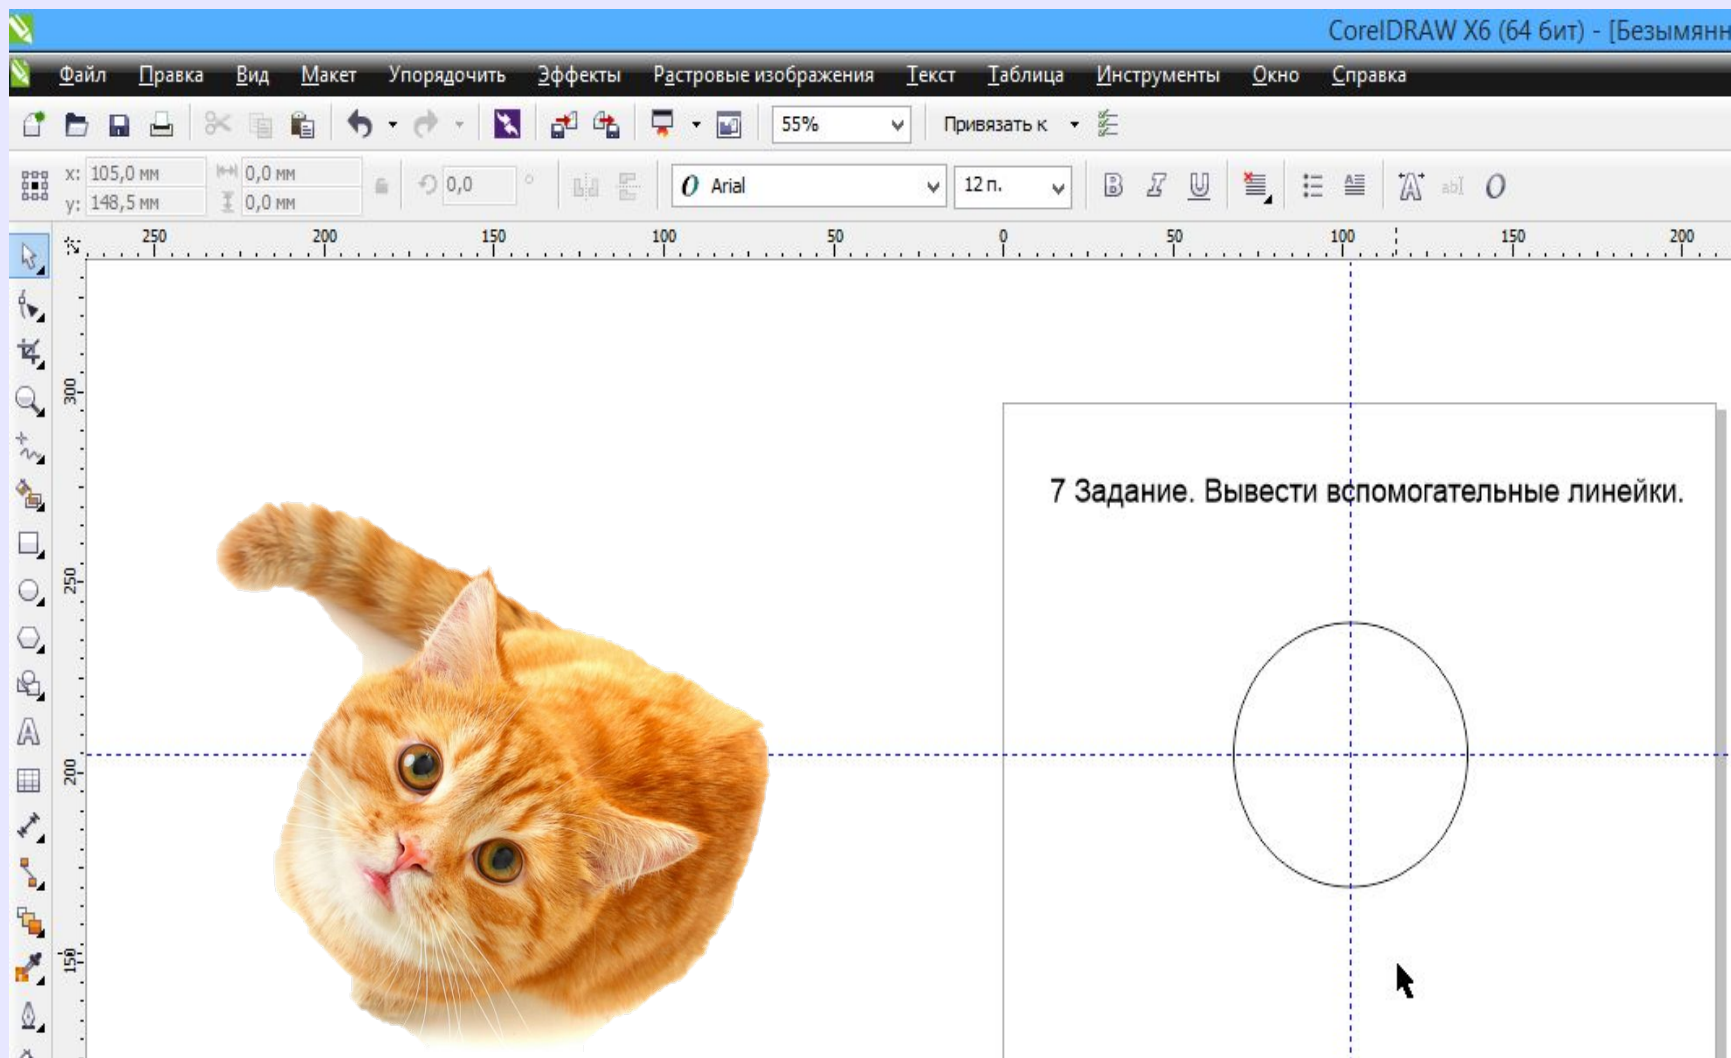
CorelDRAW X6 (64 бит) - [Безымянн

Файл Правка Вид Макет Упорядочить Эффекты Растровые изображения Текст Таблица Инструменты Окно Справка

55%

Привязать к

x: 105,0 мм
y: 148,5 мм

0,0 мм
0,0 мм

0,0

Arial

12 п.

250 200 150 100 50 0 50 100 150 200

300

250

200

150

7 Задание. Вывести вспомогательные линейки.